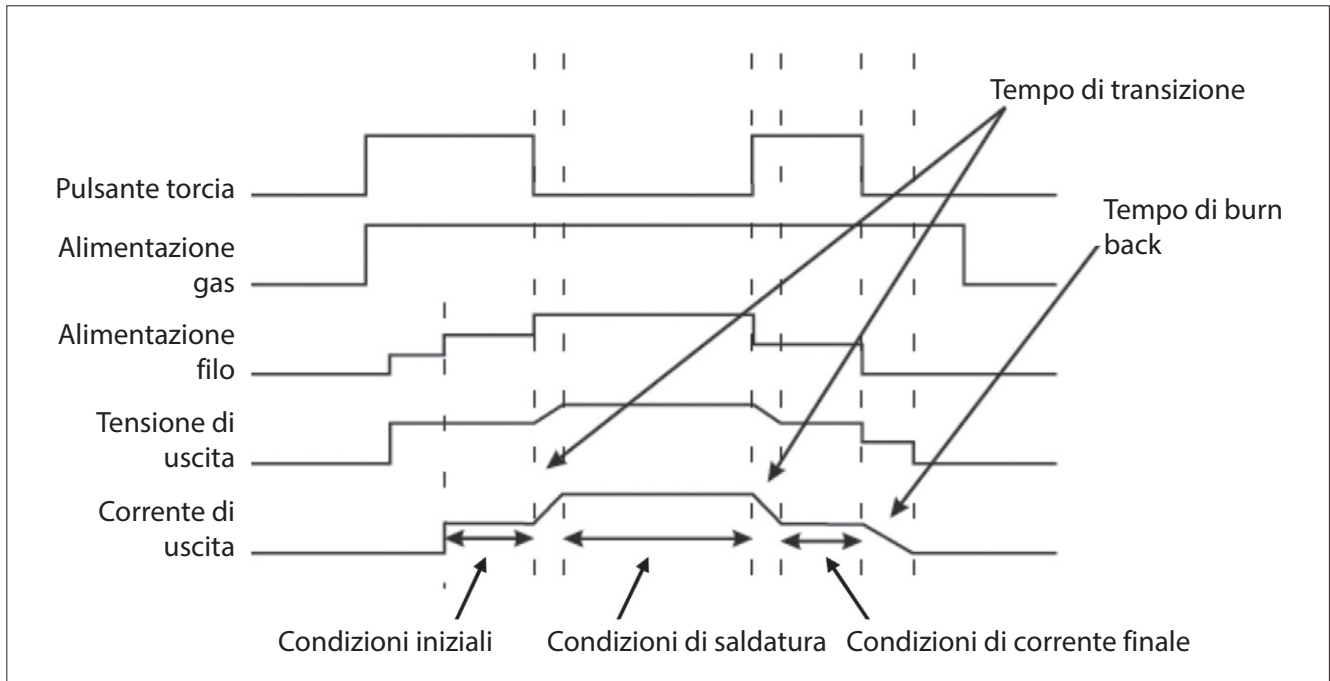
Tempo di transizione

Pulsante torcia

Tempo di burn back

Alimentazione gas

Alimentazione filo

Tensione di uscita

Corrente di uscita

Condizioni iniziali

Condizioni di saldatura

Condizioni di corrente finale